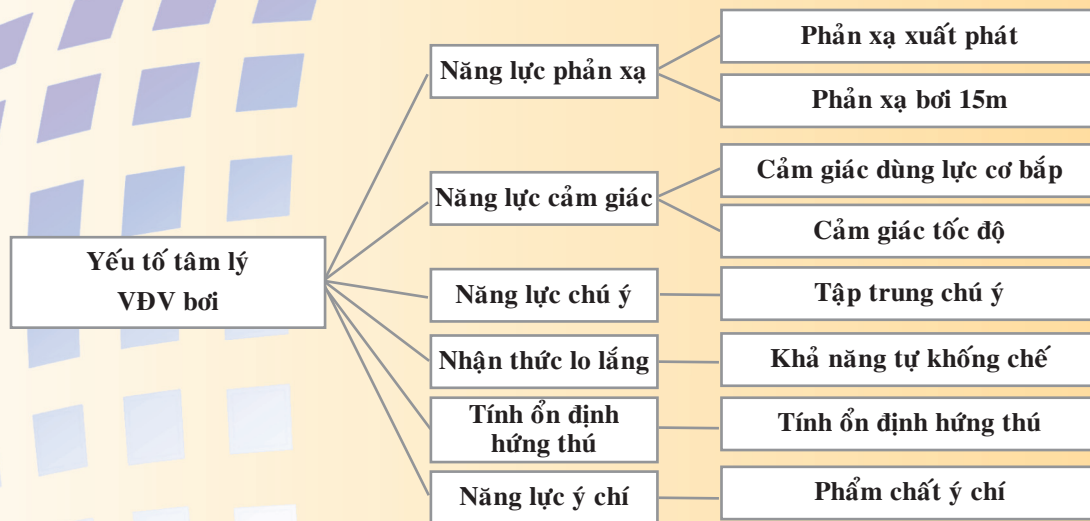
Yếu tố tâm lý VĐV bơi

Năng lực phản xạ

Phản xạ xuất phát

Phản xạ bơi 15m

Năng lực cảm giác

Cảm giác dùng lực cơ bắp

Cảm giác tốc độ

Năng lực chú ý

Tập trung chú ý

Nhận thức lo lắng

Khả năng tự khống chế

Tính ổn định hứng thú

Tính ổn định hứng thú

Năng lực ý chí

Phẩm chất ý chí